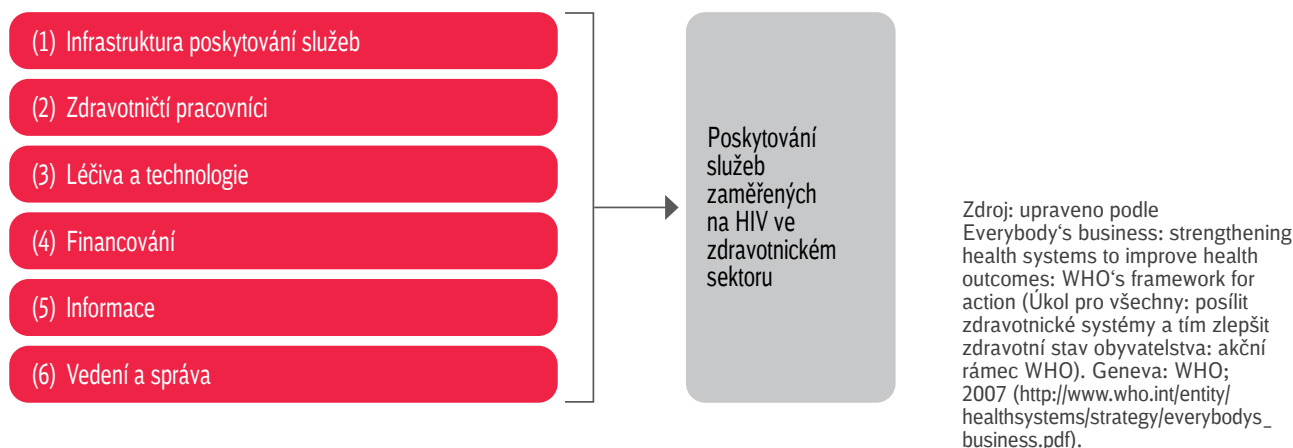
(1) Infrastruktura poskytování služeb

(2) Zdravotničtí pracovníci

(3) Léčiva a technologie

(4) Financování

(5) Informace

(6) Vedení a správa

Poskytování služeb zaměřených na HIV ve zdravotnickém sektoru

Zdroj: upraveno podle Everybody's business: strengthening health systems to improve health outcomes: WHO's framework for action (Úkol pro všechny: posílit zdravotnické systémy a tím zlepšit zdravotní stav obyvatelstva: akční rámec WHO). Geneva: WHO; 2007 (http://www.who.int/entity/healthsystems/strategy/everybodys_business.pdf).